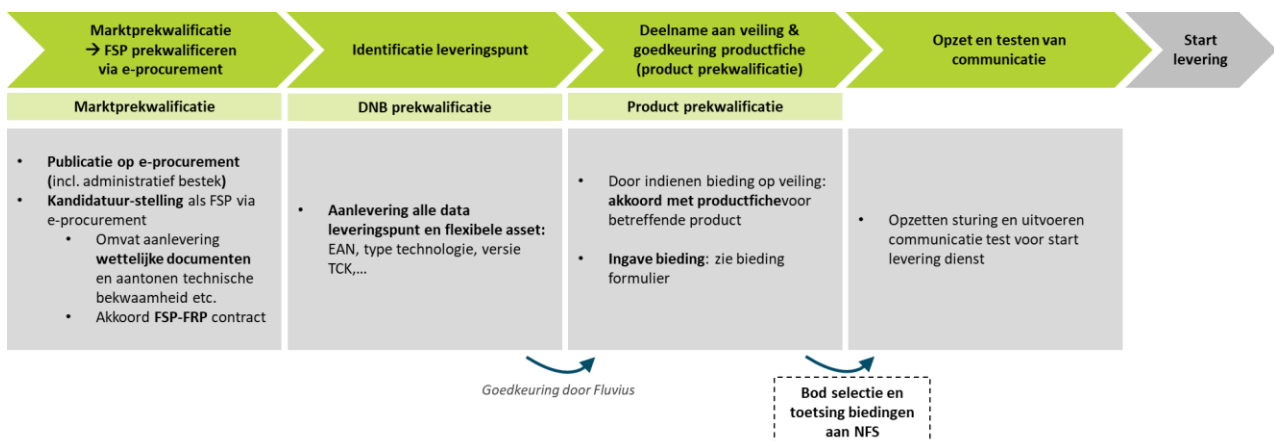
Marktprekwalificatie
→ FSP prekwalificeren via e-procurement

Identificatie leveringspunt

Deelname aan veiling & goedkeuring productfiche (product prekwalificatie)

Opzet en testen van communicatie

Start levering

Marktprekwalificatie

DNB prekwalificatie

Product prekwalificatie

• Publicatie op e-procurement (incl. administratief bestek)
• Kandidatuur-stelling als FSP via e-procurement
  • Omvat aanlevering wettelijke documenten en aantonen technische bekwaamheid etc.
  • Akkoord FSP-FRP contract

• Aanlevering alle data leveringspunt en flexibele asset: EAN, type technologie, versie TCK,…

• Door indienen bieding op veiling: akkoord met productfichevoor betreffende product

• Ingave bieding: zie bieding formulier

• Opzetten sturing en uitvoeren communicatie test voor start levering dienst

Goedkeuring door Fluvius

Bod selectie en toetsing biedingen aan NFS